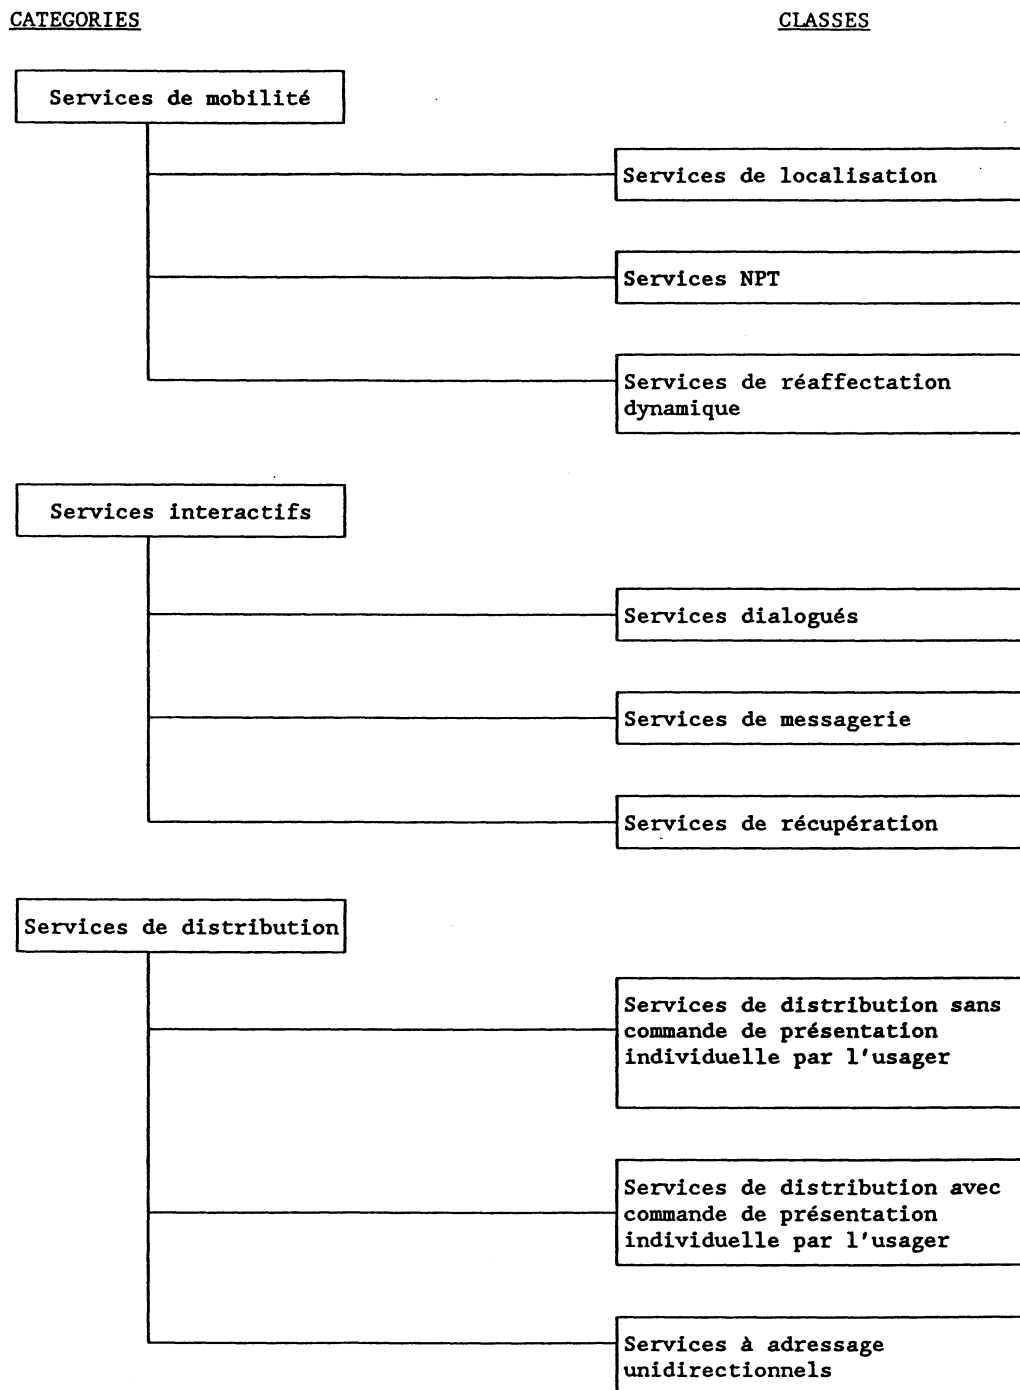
CATEGORIES

CLASSES

Services de mobilité

Services de localisation

Services NPT

Services de réaffectation dynamique

Services interactifs

Services dialogués

Services de messagerie

Services de récupération

Services de distribution

Services de distribution sans commande de présentation individuelle par l'usager

Services de distribution avec commande de présentation individuelle par l'usager

Services à adressage unidirectionnels